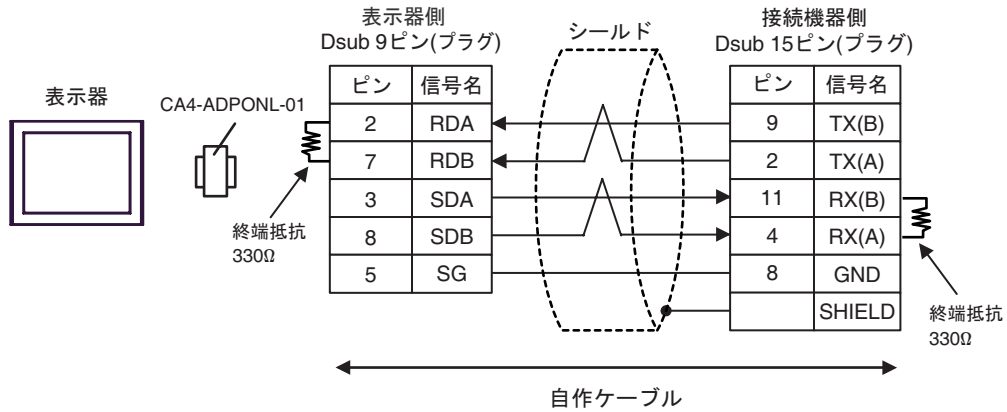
表示器側
Dsub 9ピン(プラグ)

シールド

接続機器側
Dsub 15ピン(プラグ)

表示器

CA4-ADPONL-01

| ピン | 信号名 |
|---|---|
| 2 | RDA |
| 7 | RDB |
| 3 | SDA |
| 8 | SDB |
| 5 | SG |

| ピン | 信号名 |
|---|---|
| 9 | TX(B) |
| 2 | TX(A) |
| 11 | RX(B) |
| 4 | RX(A) |
| 8 | GND |
| | SHIELD |

終端抵抗
330Ω

終端抵抗
330Ω

自作ケーブル